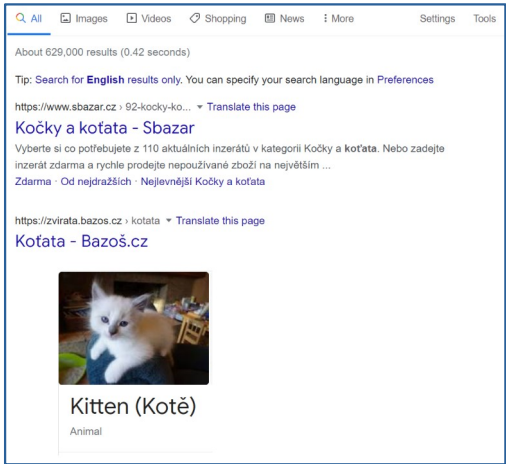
All Images Videos Shopping News More Settings Tools

About 629,000 results (0.42 seconds)

Tip: Search for English results only. You can specify your search language in Preferences

https://www.sbazar.cz › 92-kocky-ko... ▾ Translate this page

Kočky a koťata - Sbazar

Vyberte si co potřebujete z 110 aktuálních inzerátů v kategorii Kočky a koťata. Nebo zadejte inzerát zdarma a rychle prodejte nepoužívané zboží na největším ...

Zdarma · Od nejdražších · Nejlevnější Kočky a koťata

https://zvirata.bazos.cz › kotata ▾ Translate this page

Koťata - Bazoš.cz

Kitten (Kotě)

Animal